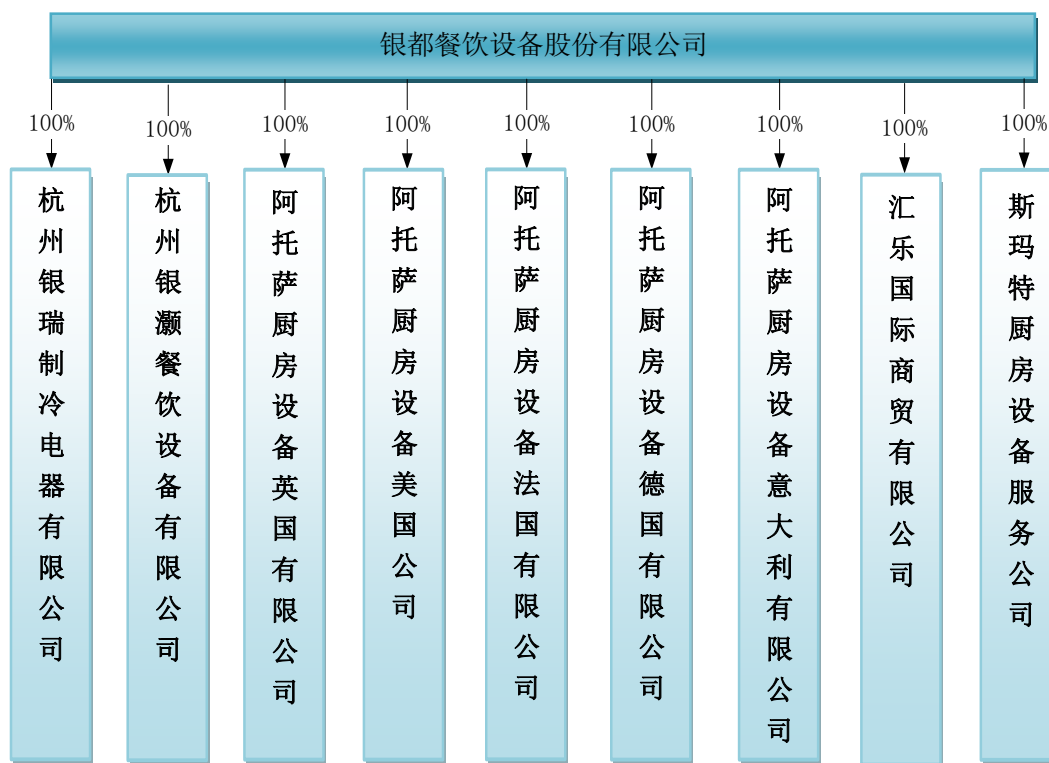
银都餐饮设备股份有限公司

100%
杭州银瑞制冷电器有限公司

100%
杭州银灏餐饮设备有限公司

100%
阿托萨厨房设备英国有限公司

100%
阿托萨厨房设备美国公司

100%
阿托萨厨房设备法国有限公司

100%
阿托萨厨房设备德国有限公司

100%
阿托萨厨房设备意大利有限公司

100%
汇乐国际商贸有限公司

100%
斯玛特厨房设备服务公司